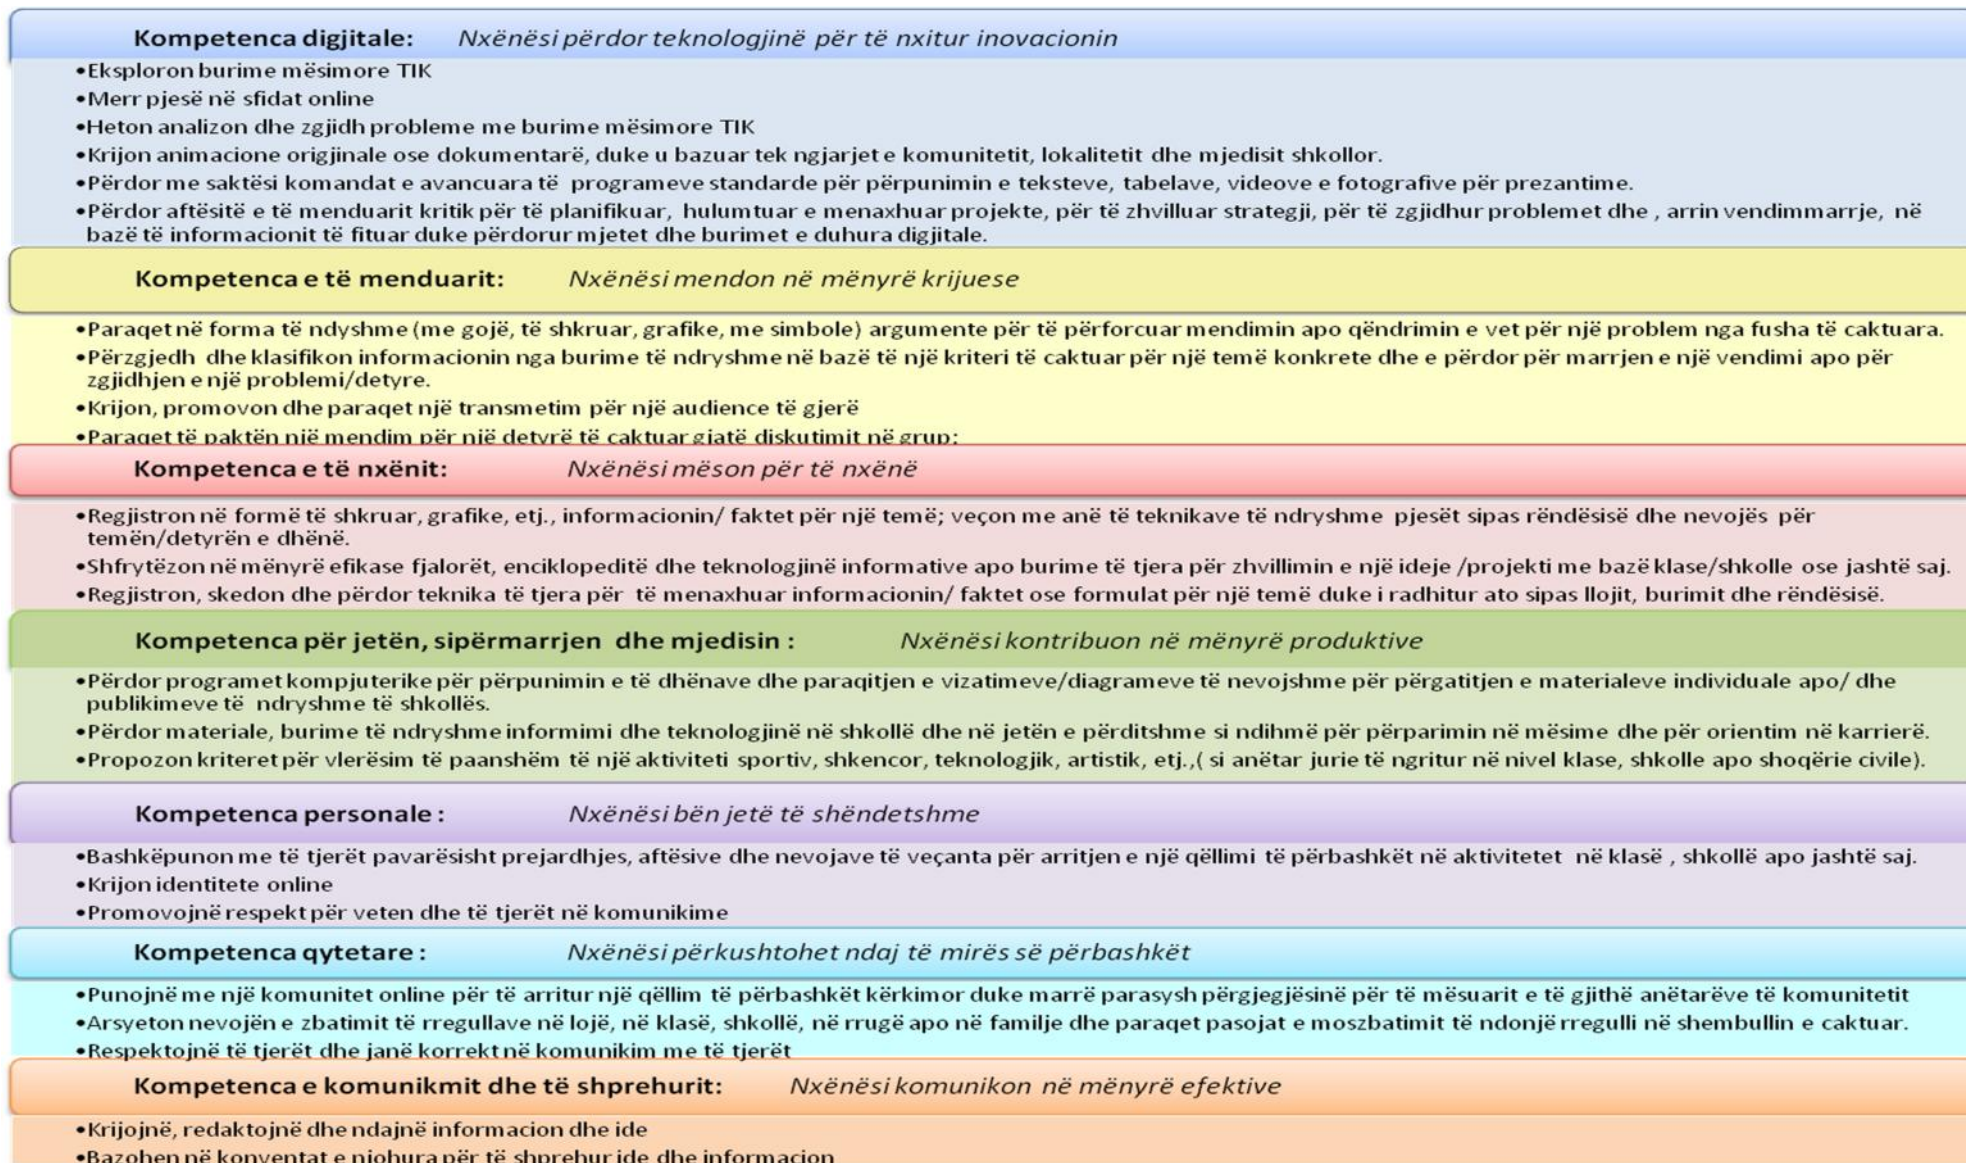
**Kompetenca digjitale:** *Nxënësi përdor teknologjinë për të nxitur inovacionin*

•Eksploron burime mësimore TIK
•Merr pjesë në sfidat online
•Heton analizon dhe zgjidh probleme me burime mësimore TIK
•Krijon animacione origjinale ose dokumentarë, duke u bazuar tek ngjarjet e komunitetit, lokalitetit dhe mjedisit shkollor.
•Përdor me saktësi komandat e avancuara të programeve standarde për përpunimin e teksteve, tabelave, videove e fotografive për prezantime.
•Përdor aftësitë e të menduarit kritik për të planifikuar, hulumtuar e menaxhuar projekte, për të zhvilluar strategji, për të zgjidhur problemet dhe , arrin vendimmarrje, në bazë të informacionit të fituar duke përdorur mjetet dhe burimet e duhura digjitale.

**Kompetenca e të menduarit:** *Nxënësi mendon në mënyrë krijuese*

•Paraqet në forma të ndyshme (me gojë, të shkruar, grafike, me simbole) argumente për të përforcuar mendimin apo qëndrimin e vet për një problem nga fusha të caktuara.
•Përzgjedh dhe klasifikon informacionin nga burime të ndryshme në bazë të një kriteri të caktuar për një temë konkrete dhe e përdor për marrjen e një vendimi apo për zgjidhjen e një problemi/detyre.
•Krijon, promovon dhe paraqet një transmetim për një audience të gjerë
•Paraqet të paktën një mendim për një detyrë të caktuar gjatë diskutimit në grup;

**Kompetenca e të nxënit:** *Nxënësi mëson për të nxënë*

•Regjistron në formë të shkruar, grafike, etj., informacionin/ faktet për një temë; veçon me anë të teknikave të ndryshme pjesët sipas rëndësisë dhe nevojës për temën/detyrën e dhënë.
•Shfrytëzon në mënyrë efikase fjalorët, enciklopeditë dhe teknologjinë informative apo burime të tjera për zhvillimin e një ideje /projekti me bazë klase/shkolle ose jashtë saj.
•Regjistron, skedon dhe përdor teknika të tjera për të menaxhuar informacionin/ faktet ose formulat për një temë duke i radhitur ato sipas llojit, burimit dhe rëndësisë.

**Kompetenca për jetën, sipërmarrjen dhe mjedisin :** *Nxënësi kontribuon në mënyrë produktive*

•Përdor programet kompjuterike për përpunimin e të dhënave dhe paraqitjen e vizatimeve/diagrameve të nevojshme për përgatitjen e materialeve individuale apo/ dhe publikimeve të ndryshme të shkollës.
•Përdor materiale, burime të ndryshme informimi dhe teknologjinë në shkollë dhe në jetën e përditshme si ndihmë për përparimin në mësime dhe për orientim në karrierë.
•Propozon kriteret për vlerësim të paanshëm të një aktiviteti sportiv, shkencor, teknologjik, artistik, etj.,( si anëtar jurie të ngritur në nivel klase, shkolle apo shoqërie civile).

**Kompetenca personale :** *Nxënësi bën jetë të shëndetshme*

•Bashkëpunon me të tjerët pavarësisht prejardhjes, aftësive dhe nevojave të veçanta për arritjen e një qëllimi të përbashkët në aktivitetet në klasë , shkollë apo jashtë saj.
•Krijon identitete online
•Promovojnë respekt për veten dhe të tjerët në komunikime

**Kompetenca qytetare :** *Nxënësi përkushtohet ndaj të mirës së përbashkët*

•Punojnë me një komunitet online për të arritur një qëllim të përbashkët kërkimor duke marrë parasysh përgjegjësinë për të mësuarit e të gjithë anëtarëve të komunitetit
•Arsyeton nevojën e zbatimit të rregullave në lojë, në klasë, shkollë, në rrugë apo në familje dhe paraqet pasojat e moszbatimit të ndonjë rregulli në shembullin e caktuar.
•Respektojnë të tjerët dhe janë korrekt në komunikim me të tjerët

**Kompetenca e komunikmit dhe të shprehurit:** *Nxënësi komunikon në mënyrë efektive*

•Krijojnë, redaktojnë dhe ndajnë informacion dhe ide
•Bazohen në konventat e njohura për të shprehur ide dhe informacion